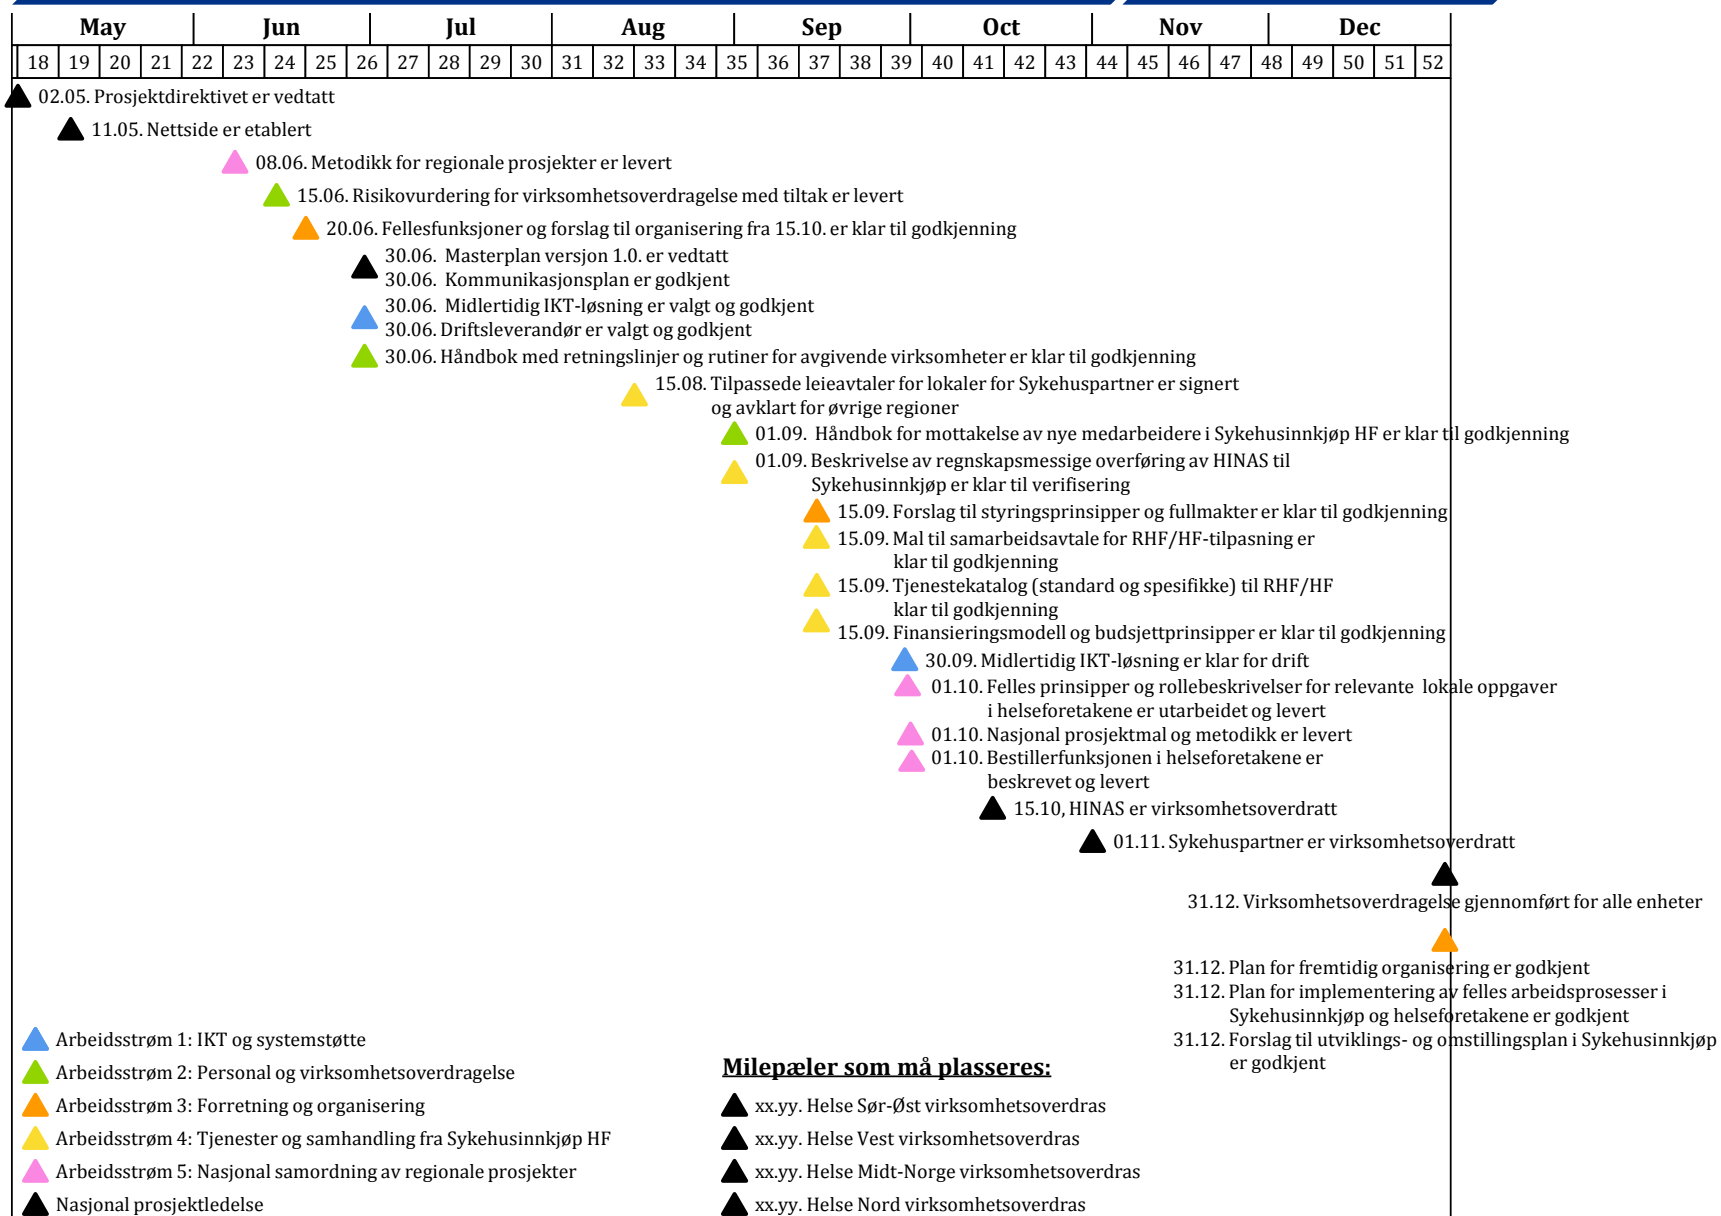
| May | | | | Jun | | | | Jul | | | | | Aug | | | | Sep | | | | Oct | | | | Nov | | | | Dec | | | | |
|---|---|---|---|---|---|---|---|---|---|---|---|---|---|---|---|---|---|---|---|---|---|---|---|---|---|---|---|---|---|---|---|---|---|
| 18 | 19 | 20 | 21 | 22 | 23 | 24 | 25 | 26 | 27 | 28 | 29 | 30 | 31 | 32 | 33 | 34 | 35 | 36 | 37 | 38 | 39 | 40 | 41 | 42 | 43 | 44 | 45 | 46 | 47 | 48 | 49 | 50 | 51 | 52 |

02.05. Prosjektdirektivet er vedtatt

11.05. Nettside er etablert

08.06. Metodikk for regionale prosjekter er levert

15.06. Risikovurdering for virksomhetsoverdragelse med tiltak er levert

20.06. Fellesfunksjoner og forslag til organisering fra 15.10. er klar til godkjenning

30.06. Masterplan versjon 1.0. er vedtatt
30.06. Kommunikasjonsplan er godkjent

30.06. Midlertidig IKT-løsning er valgt og godkjent
30.06. Driftsleverandør er valgt og godkjent

30.06. Håndbok med retningslinjer og rutiner for avgivende virksomheter er klar til godkjenning

15.08. Tilpassede leieavtaler for lokaler for Sykehuspartner er signert og avklart for øvrige regioner

01.09. Håndbok for mottakelse av nye medarbeidere i Sykehusinnkjøp HF er klar til godkjenning

01.09. Beskrivelse av regnskapsmessige overføring av HINAS til Sykehusinnkjøp er klar til verifisering

15.09. Forslag til styringsprinsipper og fullmakter er klar til godkjenning

15.09. Mal til samarbeidsavtale for RHF/HF-tilpasning er klar til godkjenning

15.09. Tjenestekatalog (standard og spesifikke) til RHF/HF klar til godkjenning

15.09. Finansieringsmodell og budsjettprinsipper er klar til godkjenning

30.09. Midlertidig IKT-løsning er klar for drift

01.10. Felles prinsipper og rollebeskrivelser for relevante lokale oppgaver i helseforetakene er utarbeidet og levert

01.10. Nasjonal prosjektmal og metodikk er levert

01.10. Bestillerfunksjonen i helseforetakene er beskrevet og levert

15.10, HINAS er virksomhetsoverdratt

01.11. Sykehuspartner er virksomhetsoverdratt

31.12. Virksomhetsoverdragelse gjennomført for alle enheter

31.12. Plan for fremtidig organisering er godkjent
31.12. Plan for implementering av felles arbeidsprosesser i Sykehusinnkjøp og helseforetakene er godkjent
31.12. Forslag til utviklings- og omstillingsplan i Sykehusinnkjøp er godkjent

Arbeidsstrøm 1: IKT og systemstøtte
Arbeidsstrøm 2: Personal og virksomhetsoverdragelse
Arbeidsstrøm 3: Forretning og organisering
Arbeidsstrøm 4: Tjenester og samhandling fra Sykehusinnkjøp HF
Arbeidsstrøm 5: Nasjonal samordning av regionale prosjekter
Nasjonal prosjektledelse

Milepæler som må plasseres:

xx.yy. Helse Sør-Øst virksomhetsoverdras
xx.yy. Helse Vest virksomhetsoverdras
xx.yy. Helse Midt-Norge virksomhetsoverdras
xx.yy. Helse Nord virksomhetsoverdras